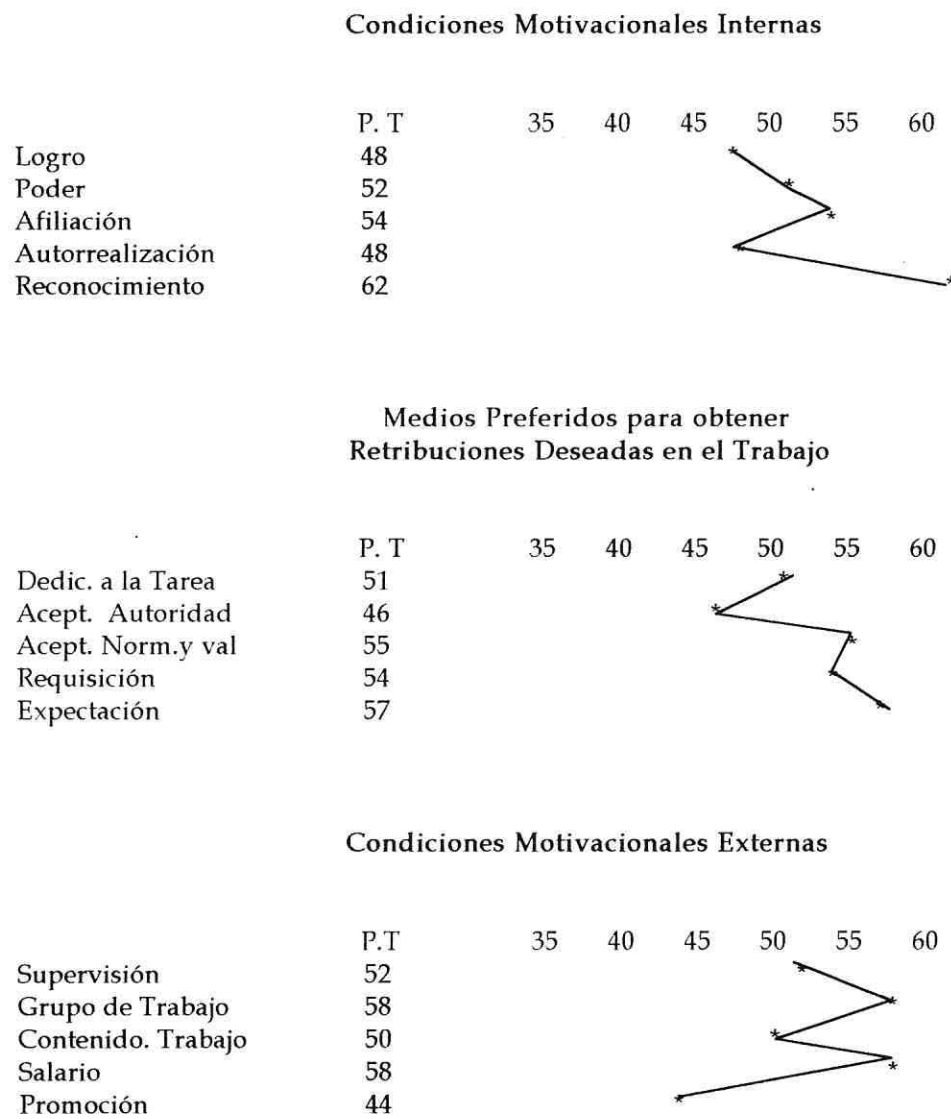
Condiciones Motivacionales Internas

| | P. T | 35 | 40 | 45 | 50 | 55 | 60 |
|---|---|---|---|---|---|---|---|
| Logro | 48 | | | | | | |
| Poder | 52 | | | | | | |
| Afiliación | 54 | | | | | | |
| Autorrealización | 48 | | | | | | |
| Reconocimiento | 62 | | | | | | |

Medios Preferidos para obtener Retribuciones Deseadas en el Trabajo

| | P. T | 35 | 40 | 45 | 50 | 55 | 60 |
|---|---|---|---|---|---|---|---|
| Dedic. a la Tarea | 51 | | | | | | |
| Acept. Autoridad | 46 | | | | | | |
| Acept. Norm.y val | 55 | | | | | | |
| Requisición | 54 | | | | | | |
| Expectación | 57 | | | | | | |

Condiciones Motivacionales Externas

| | P.T | 35 | 40 | 45 | 50 | 55 | 60 |
|---|---|---|---|---|---|---|---|
| Supervisión | 52 | | | | | | |
| Grupo de Trabajo | 58 | | | | | | |
| Contenido. Trabajo | 50 | | | | | | |
| Salario | 58 | | | | | | |
| Promoción | 44 | | | | | | |